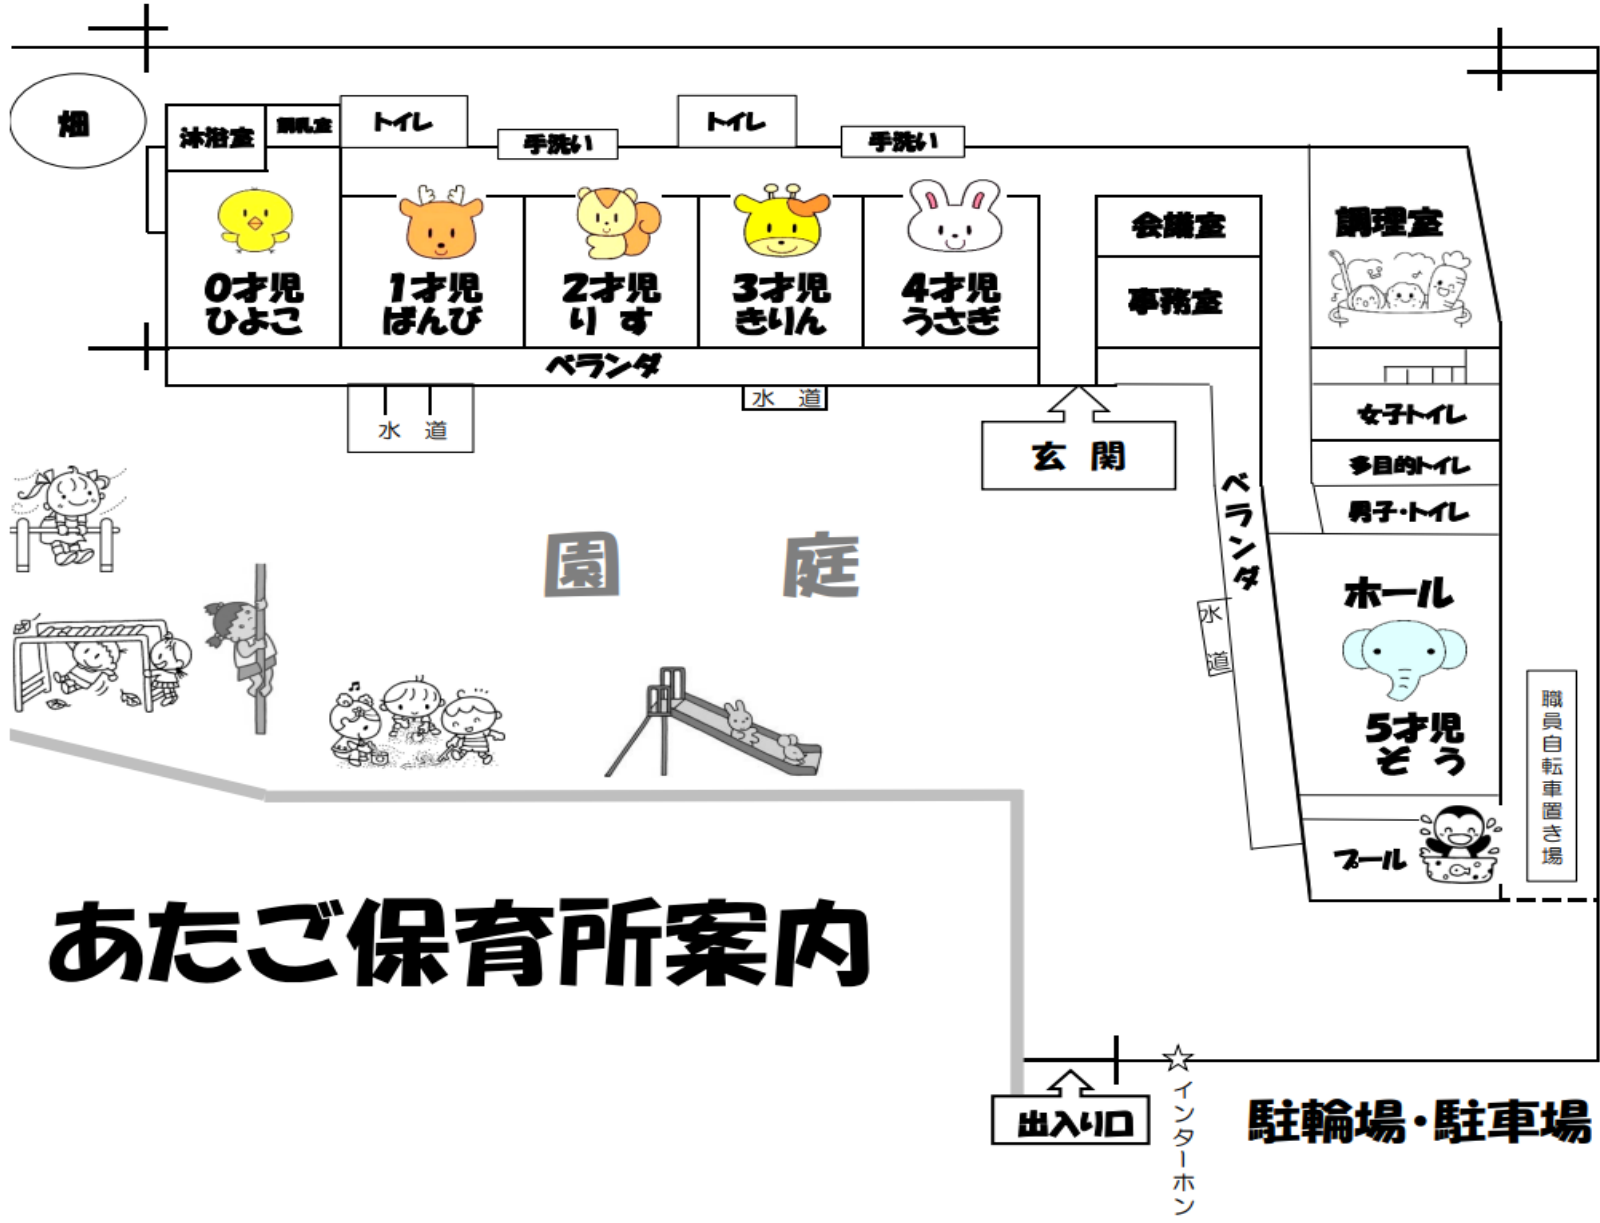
畑
沐浴室
調乳室
トイレ
手洗い
トイレ
手洗い
0才児
ひよこ
1才児
ばんび
2才児
り す
3才児
きりん
4才児
うさぎ
会議室
事務室
調理室
ベランダ
水 道
水 道
玄 関
女子トイレ
多目的トイレ
男子・トイレ
ベランダ
水道
園 庭
ホール
5才児
ぞ う
職員自転車置き場
プール
あたご保育所案内
出入り口
☆
インターホン
駐輪場・駐車場